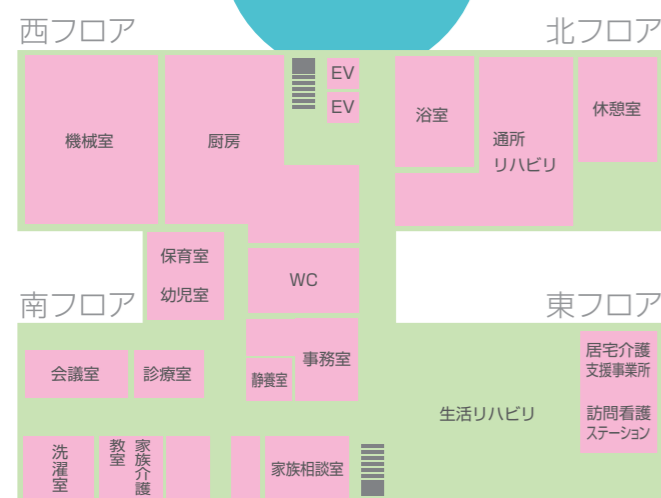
西フロア

北フロア

機械室

厨房

EV

EV

浴室

通所
リハビリ

休憩室

保育室

幼児室

WC

南フロア

東フロア

会議室

診療室

静養室

事務室

居宅介護
支援事業所

生活リハビリ

訪問看護
ステーション

洗濯室

教室

家族介護

家族相談室